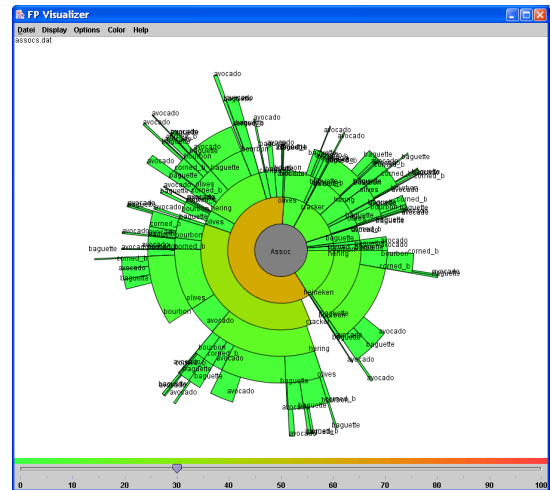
FP Visualizer

Datei Display Options Color Help

assocs.dat

avocado
baguette
avocado
baguette
bourbon
avocado
baguette
corned_b
bourbon
avocado
baguette
corned_b
avocado olives
baguette
corned_b
avocado
bourbon hering
olives
corned_b bourbon
baguette
avocado
corned_b
avocado
baguette
olives
bourbon
avocado
bourbon
corned_b
avocado
baguette
avocado
avocado
baguette
olives
avocado
baguette
corned_b
avocado
baguette
avocado
avocado
baguette
olives
hering
cracker
bourbon
baguette
corned_b
avocado
avocado
corned_b
avocado
baguette
bourbon
corned_b
avocado
hering
heineken
cracker
olives
hering
avocado
avocado
baguette
corned_b
baguette
Assoc

0 10 20 30 40 50 60 70 80 90 100